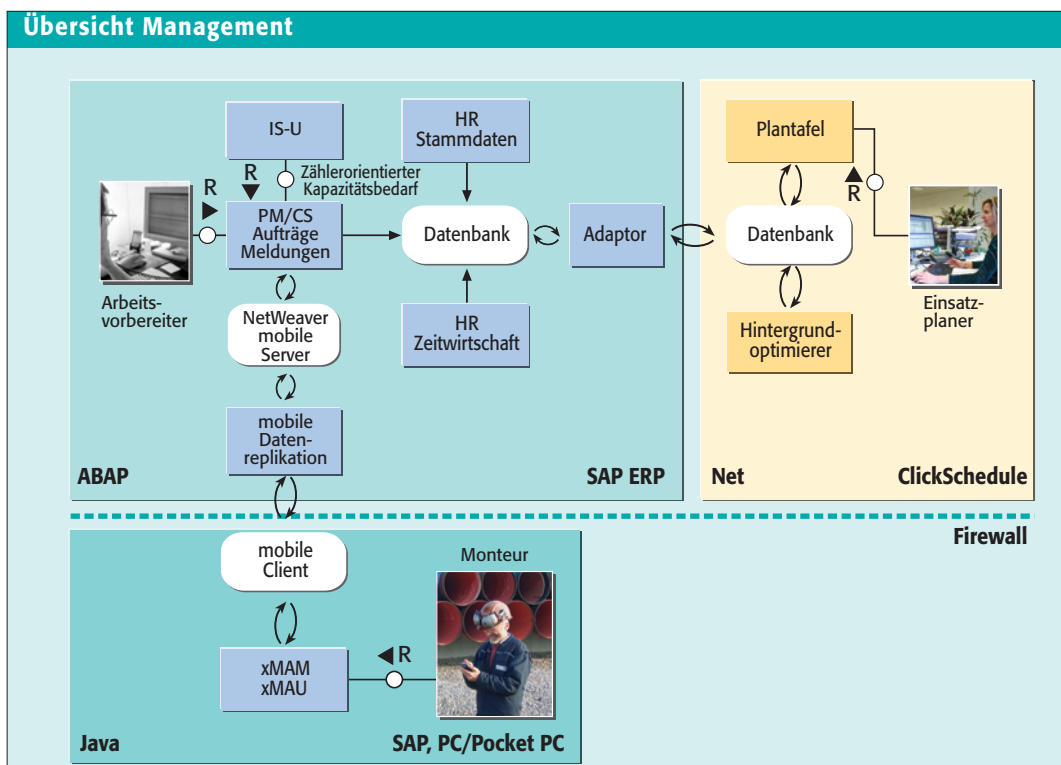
Übersicht Management

IS-U

HR Stammdaten

R

Zählerorientierter Kapazitätsbedarf

R

PM/CS Aufträge Meldungen

Datenbank

Adaptor

Arbeitsvorbereiter

NetWeaver mobile Server

HR Zeitwirtschaft

mobile Datenreplikation

ABAP

SAP ERP

Plantafel

R

Datenbank

Einsatzplaner

Hintergrundoptimierer

Net

ClickSchedule

Firewall

mobile Client

Monteur

R

xMAM xMAU

Java

SAP, PC/Pocket PC